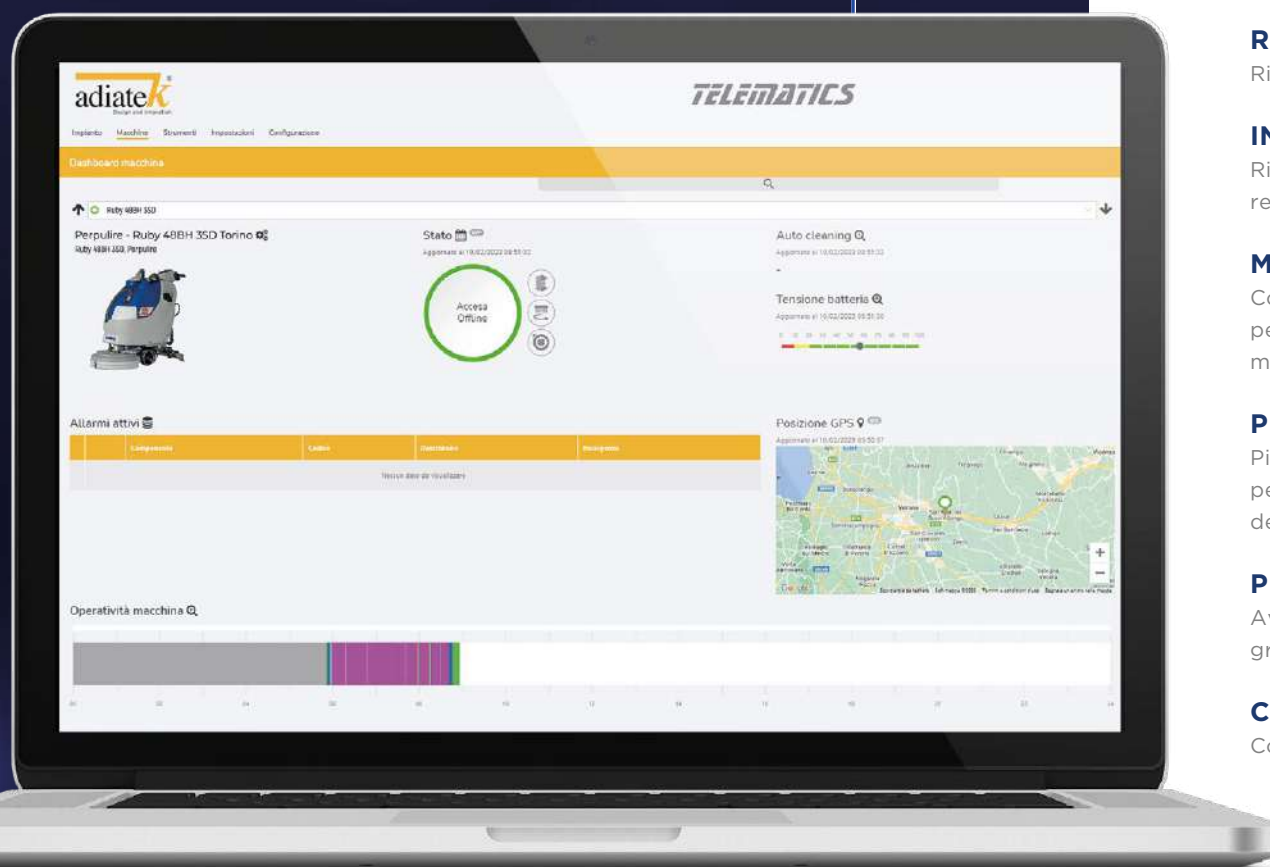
adiatek
Design and Innovation

TELEMATICS

Impianto Macchine Strumenti Impostazioni Configurazione

Dashboard macchina

Ruby 48BH 35D

Perpulire - Ruby 48BH 35D Torino
Ruby 48BH 35D, Perpulire

Stato
Aggiornato al 10/02/2023 09:55:32

Accesa
Offline

Auto cleaning
Aggiornato al 10/02/2023 09:55:32
-

Tensione batteria
Aggiornato al 10/02/2023 09:55:30

Allarmi attivi

| | | Componente | Codice | Descrizione | Data/giorno |
|---|---|---|---|---|---|
| | | | Nessun dato da visualizzare | | |

Posizione GPS
Aggiornato al 10/02/2023 09:55:37

Verona

Google

Operatività macchina

R
Ri

IN
Ri
re

M
Co
pe
m

P
Pi
pe
de

P
Av
gr

C
Co